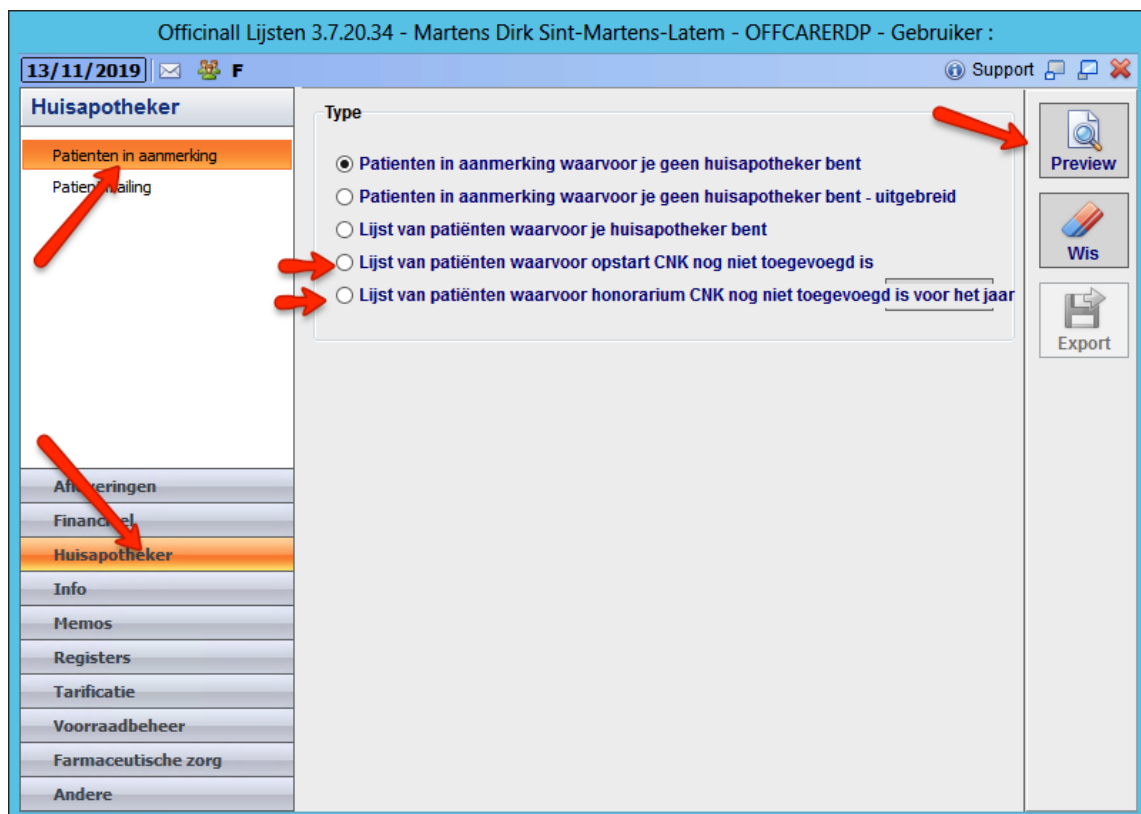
Officinall Lijsten 3.7.20.34 - Martens Dirk Sint-Martens-Latem - OFFCARERDP - Gebruiker :

13/11/2019 F

Support

Huisapotheker

Patienten in aanmerking

Patien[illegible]ailing

Type

Patienten in aanmerking waarvoor je geen huisapotheker bent

Patienten in aanmerking waarvoor je geen huisapotheker bent - uitgebreid

Lijst van patiënten waarvoor je huisapotheker bent

Lijst van patiënten waarvoor opstart CNK nog niet toegevoegd is

Lijst van patiënten waarvoor honorarium CNK nog niet toegevoegd is voor het jaar

Preview

Wis

Export

Af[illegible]veringen

Financi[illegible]el

Huisapotheker

Info

Memos

Registers

Tarificatie

Voorraadbeheer

Farmaceutische zorg

Andere